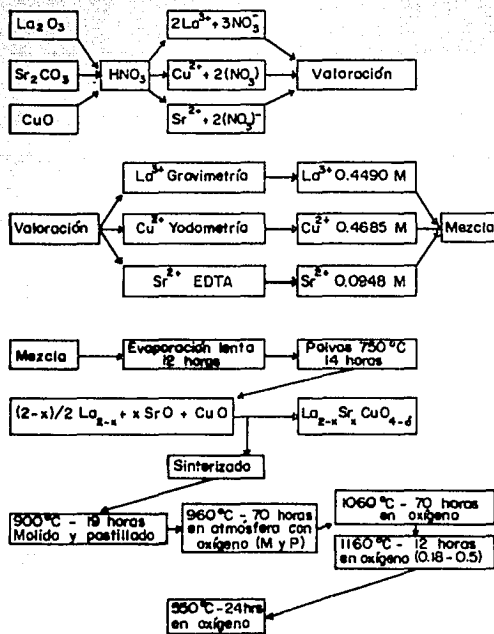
$La_2O_3$

$Sr_2CO_3$

CuO

$HNO_3$

$2La^{3+} + 3NO_3^-$

$Cu^{2+} + 2(NO_3)^-$

$Sr^{2+} + 2(NO_3)^-$

Valoración

Valoración

$La^{3+}$ Gravimetría

$Cu^{2+}$ Yodometría

$Sr^{2+}$ EDTA

$La^{3+}$ 0.4490 M

$Cu^{2+}$ 0.4685 M

$Sr^{2+}$ 0.0948 M

Mezcla

Mezcla

Evaporación lenta 12 horas

Polvos 750 °C 14 horas

$(2-x)/2\ La_{2-x} + x\ SrO + CuO$

$La_{2-x}Sr_xCuO_{4-\delta}$

Sinterizado

900 °C - 19 horas Molido y pastillado

960 °C - 70 horas en atmósfera con oxígeno (M y P)

1060 °C - 70 horas en oxígeno

1160 °C - 12 horas en oxígeno (0.18 - 0.5)

550 °C - 24hrs en oxígeno